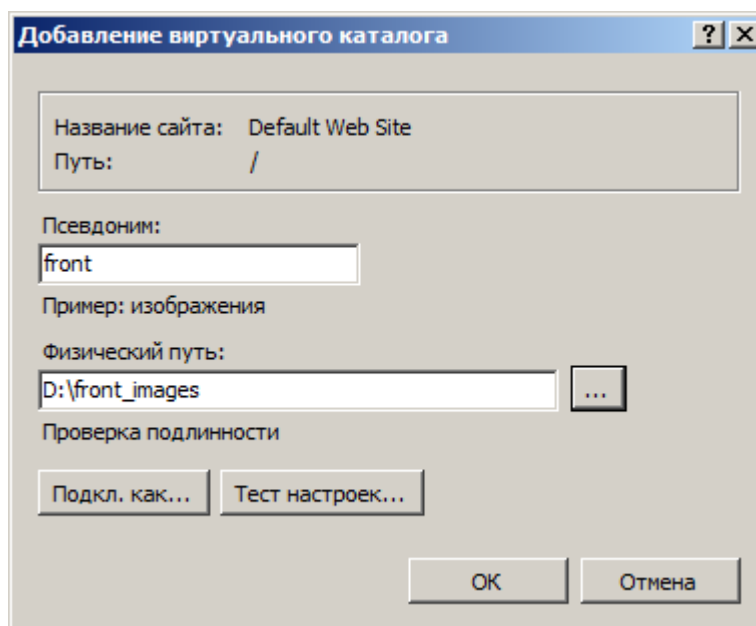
Добавление виртуального каталога

?

X

Название сайта: Default Web Site
Путь: /

Псевдоним:

front

Пример: изображения

Физический путь:

D:\front_images

...

Проверка подлинности

Подкл. как...

Тест настроек...

OK

Отмена